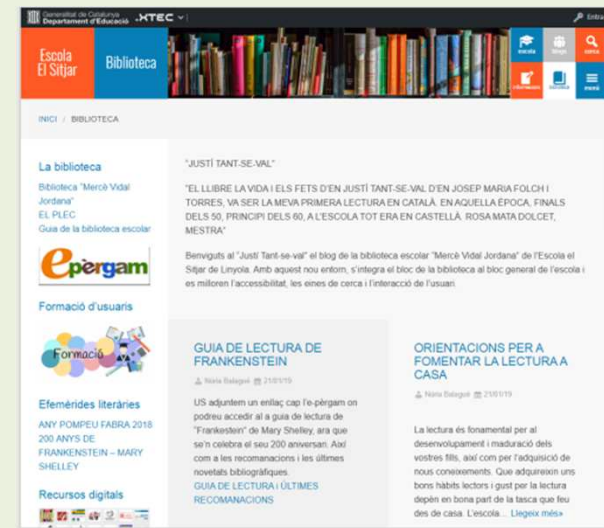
Generalitat de Catalunya Departament d'Educació XTEC

Entra

Escola El Sitjar

Biblioteca

escola

blogs

cerca

informació

biblioteca

menú

INICI / BIBLIOTECA

La biblioteca

Biblioteca "Mercè Vidal Jordana"

EL PLEC

Guia de la biblioteca escolar

epèrgam

Formació d'usuaris

Formació

Efemèrides literàries

ANY POMPEU FABRA 2018

200 ANYS DE FRANKENSTEIN – MARY SHELLEY

Recursos digitals

"JUSTÍ TANT-SE-VAL"

"EL LLIBRE LA VIDA I ELS FETS D'EN JUSTÍ TANT-SE-VAL D'EN JOSEP MARIA FOLCH I TORRES, VA SER LA MEVA PRIMERA LECTURA EN CATALÀ. EN AQUELLA ÈPOCA, FINALS DELS 50, PRINCIPI DELS 60, A L'ESCOLA TOT ERA EN CASTELLÀ. ROSA MATA DOLCET, MESTRA"

Benviguts al "Justí Tant-se-val" el blog de la biblioteca escolar "Mercè Vidal Jordana" de l'Escola el Sitjar de Linyola. Amb aquest nou entorn, s'integra el bloc de la biblioteca al bloc general de l'escola i es milloren l'accessibilitat, les eines de cerca i l'interacció de l'usuari.

GUIA DE LECTURA DE FRANKENSTEIN

Núria Balagué 21/01/19

US adjuntem un enllaç cap l'e-pèrgam on podreu accedir al a guia de lectura de "Frankenstein" de Mary Shelley, ara que se'n celebra el seu 200 aniversari. Així com a les recomanacions i les últimes novetats bibliogràfiques.

GUIA DE LECTURA I ÚLTIMES RECOMANACIONS

ORIENTACIONS PER A FOMENTAR LA LECTURA A CASA

Núria Balagué 21/01/19

La lectura és fonamental per al desenvolupament i maduració dels vostres fills, així com per l'adquisició de nous coneixements. Que adquireixin uns bons hàbits lectors i gust per la lectura depèn en bona part de la tasca que feu des de casa. L'escola… Llegeix més»